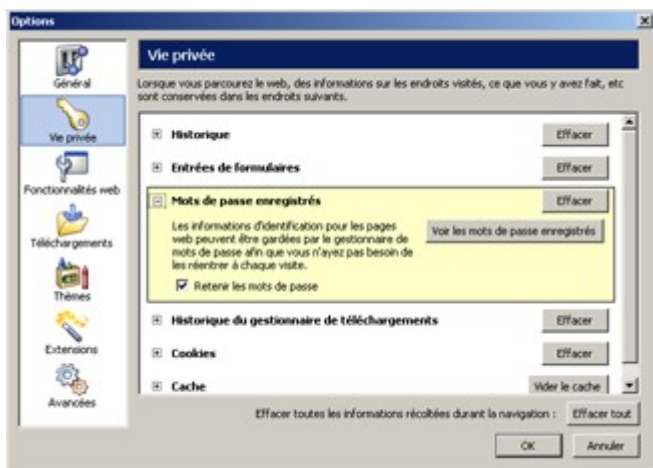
Options

Général
Vie privée
Fonctionnalités web
Téléchargements
Thèmes
Extensions
Avancées

Vie privée

Lorsque vous parcourez le web, des informations sur les endroits visités, ce que vous y avez fait, etc sont conservées dans les endroits suivants.

⊞ Historique Effacer

⊞ Entrées de formulaires Effacer

⊟ Mots de passe enregistrés Effacer

Les informations d'identification pour les pages web peuvent être gardées par le gestionnaire de mots de passe afin que vous n'ayez pas besoin de les réentrer à chaque visite.

Voir les mots de passe enregistrés

☑ Retenir les mots de passe

⊞ Historique du gestionnaire de téléchargements Effacer

⊞ Cookies Effacer

⊞ Cache Vider le cache

Effacer toutes les informations récoltées durant la navigation : Effacer tout

OK Annuler